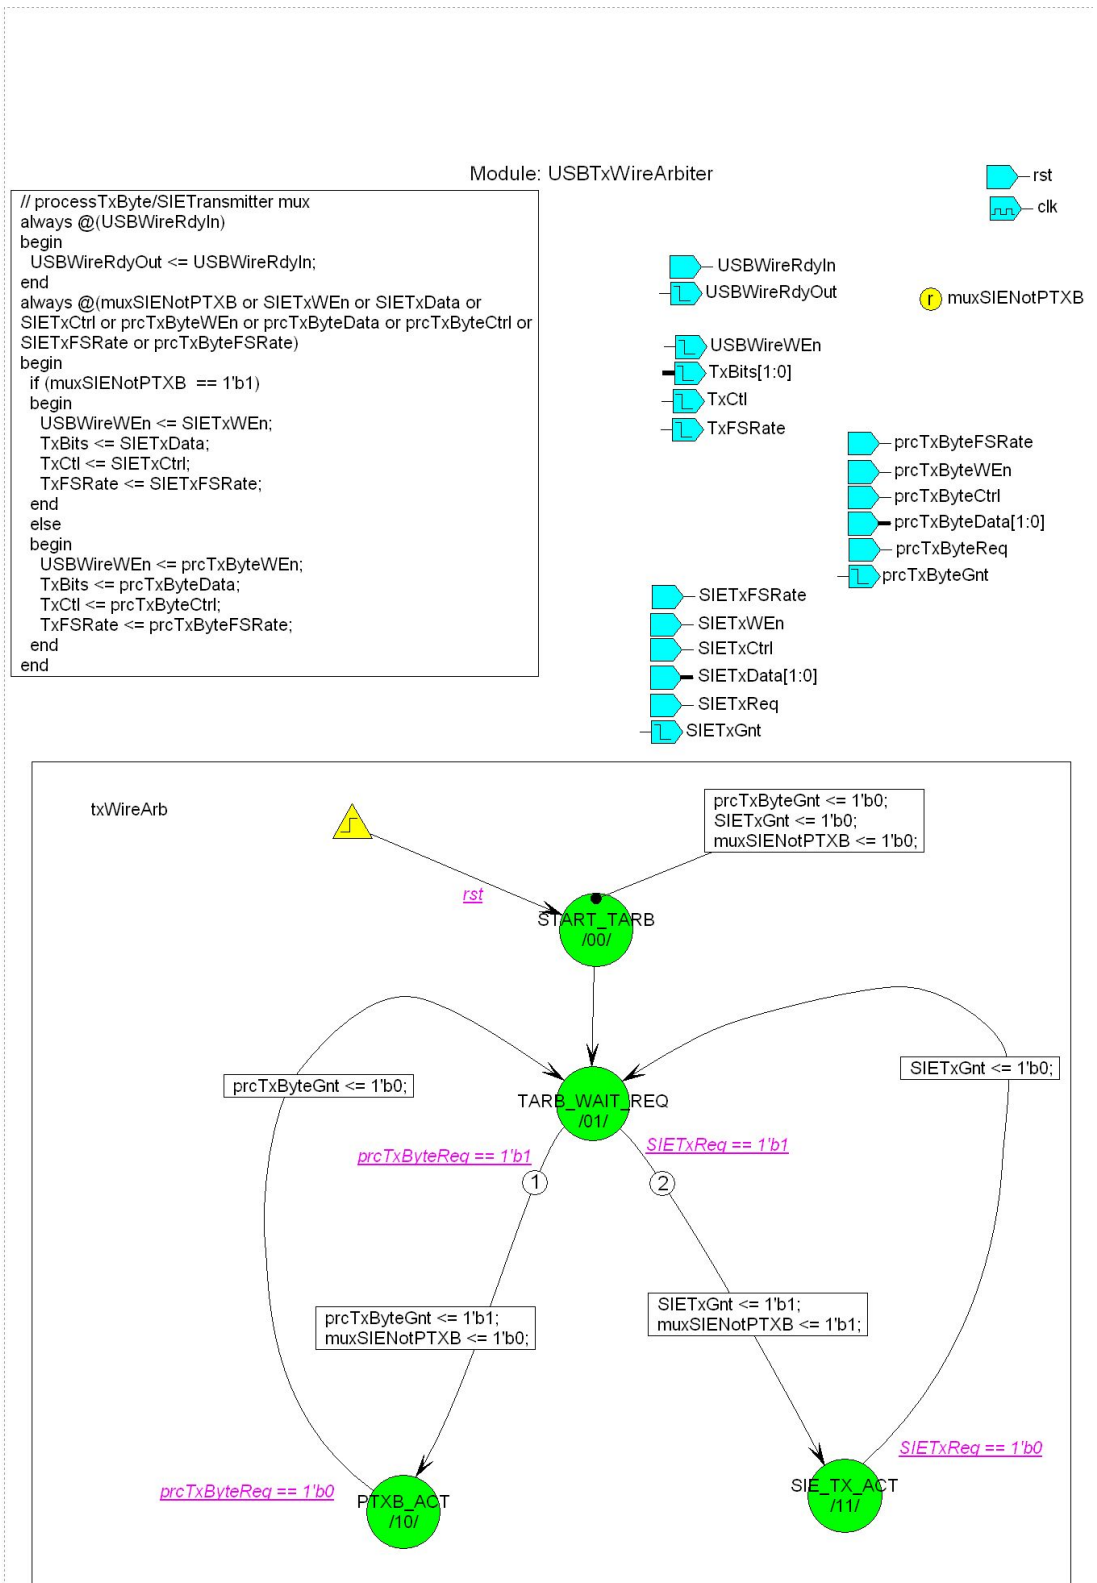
Module: USBTxWireArbiter

rst
clk

// processTxByte/SIETransmitter mux
always @(USBWireRdyIn)
begin
USBWireRdyOut <= USBWireRdyIn;
end
always @(muxSIENotPTXB or SIETxWEn or SIETxData or SIETxCtrl or prcTxByteWEn or prcTxByteData or prcTxByteCtrl or SIETxFSRate or prcTxByteFSRate)
begin
if (muxSIENotPTXB == 1'b1)
begin
USBWireWEn <= SIETxWEn;
TxBits <= SIETxData;
TxCtl <= SIETxCtrl;
TxFSRate <= SIETxFSRate;
end
else
begin
USBWireWEn <= prcTxByteWEn;
TxBits <= prcTxByteData;
TxCtl <= prcTxByteCtrl;
TxFSRate <= prcTxByteFSRate;
end
end

USBWireRdyIn
USBWireRdyOut
muxSIENotPTXB
USBWireWEn
TxBits[1:0]
TxCtl
TxFSRate
prcTxByteFSRate
prcTxByteWEn
prcTxByteCtrl
prcTxByteData[1:0]
prcTxByteReq
prcTxByteGnt
SIETxFSRate
SIETxWEn
SIETxCtrl
SIETxData[1:0]
SIETxReq
SIETxGnt

txWireArb

prcTxByteGnt <= 1'b0;
SIETxGnt <= 1'b0;
muxSIENotPTXB <= 1'b0;

rst

START_TARB
/00/

prcTxByteGnt <= 1'b0;

TARB_WAIT_REQ
/01/

SIETxGnt <= 1'b0;

prcTxByteReq == 1'b1
SIETxReq == 1'b1
1
2

prcTxByteGnt <= 1'b1;
muxSIENotPTXB <= 1'b0;

SIETxGnt <= 1'b1;
muxSIENotPTXB <= 1'b1;

SIETxReq == 1'b0
prcTxByteReq == 1'b0

PTXB_ACT
/10/

SIE_TX_ACT
/11/